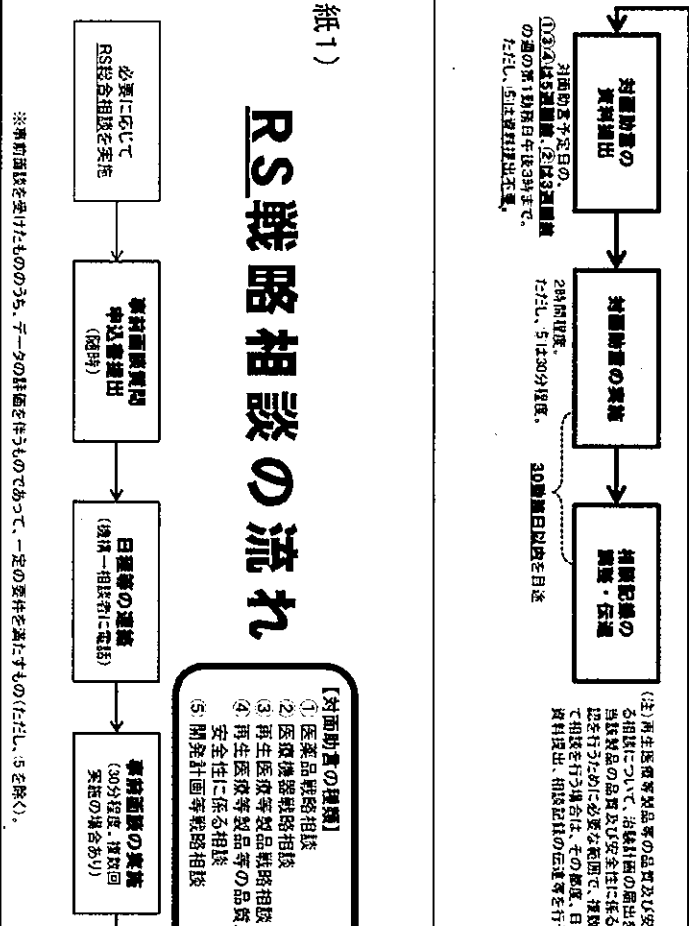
紙1）

RS戦略相談の流れ

必要に応じて
RS総合相談を実施

事前面談実施
申込書提出
（随時）

日程等の連絡
（機構→相談者に電話）

事前面談の実施
（30分程度、複数回
実施の場合あり）

※事前面談を受けたもののうち、データの評価を伴うものであって、一定の要件を満たすもの（ただし、⑤を除く）。

【対面助言の種類】
① 医薬品戦略相談
② 医療機器戦略相談
③ 再生医療等製品戦略相談
④ 再生医療等製品等の品質、安全性に係る相談
⑤ 開発計画等戦略相談

対面助言の
資料提出

対面助言予定日の、
①②③④は5週間前、②は3週間前
の週の第1勤務日午後3時まで。
ただし、⑤は資料提出不要。

対面助言の実施

2時間程度。
ただし、⑤は30分程度。

30勤務日以内を目途

対面記録の
確認・伝達

（注）再生医療等製品等の品質及び安全性に係る相談について、治験計画の届出を行う当該製品の品質及び安全性に係る確認を行うために必要な範囲で、複数回にわたって相談を行う場合は、その都度、日程調整、資料提出、相談記録の伝達等を行う。